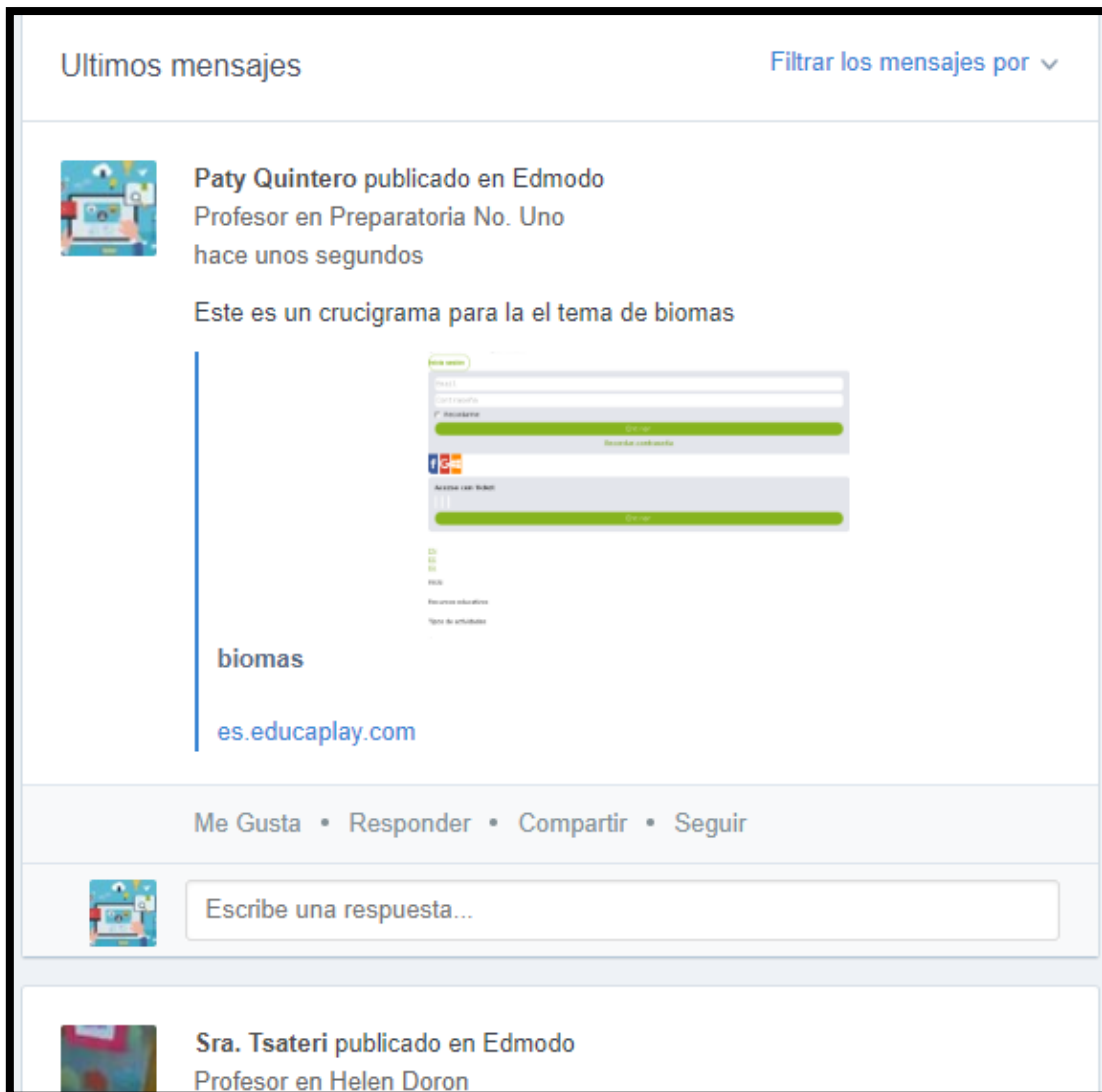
Ultimos mensajes

Filtrar los mensajes por

**Paty Quintero** publicado en Edmodo
Profesor en Preparatoria No. Uno
hace unos segundos

Este es un crucigrama para la el tema de biomas

Iniciar sesión
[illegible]
Contraseña
Recordarme
Entrar
Recordar contraseña

Acceso con Xolett
Entrar

Inicio
Recursos educativos
Tipos de actividades

**biomas**

es.educaplay.com

Me Gusta • Responder • Compartir • Seguir

Escribe una respuesta...

**Sra. Tsateri** publicado en Edmodo
Profesor en Helen Doron